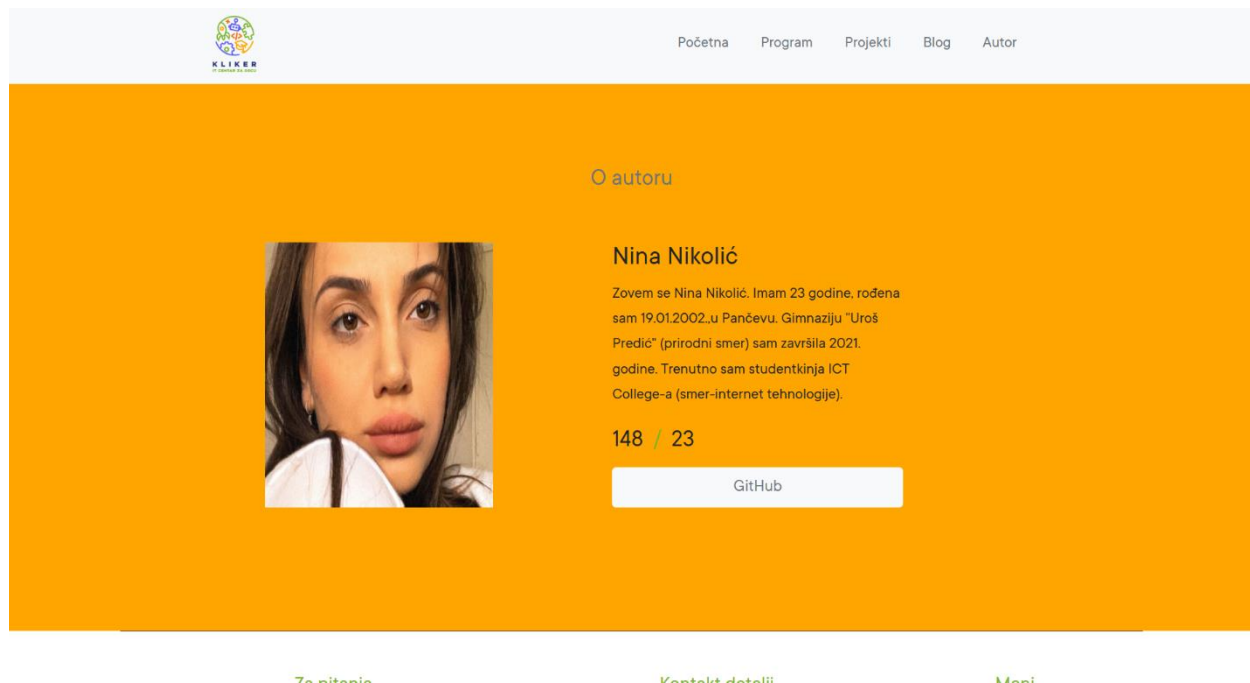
KLIKER
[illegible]

Početna Program Projekti Blog Autor

O autoru

Nina Nikolić

Zovem se Nina Nikolić. Imam 23 godine, rođena sam 19.01.2002.,u Pančevu. Gimnaziju "Uroš Predić" (prirodni smer) sam završila 2021. godine. Trenutno sam studentkinja ICT College-a (smer-internet tehnologije).

148 / 23

GitHub

Za pitanje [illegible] Kontakt detalji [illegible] Meni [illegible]